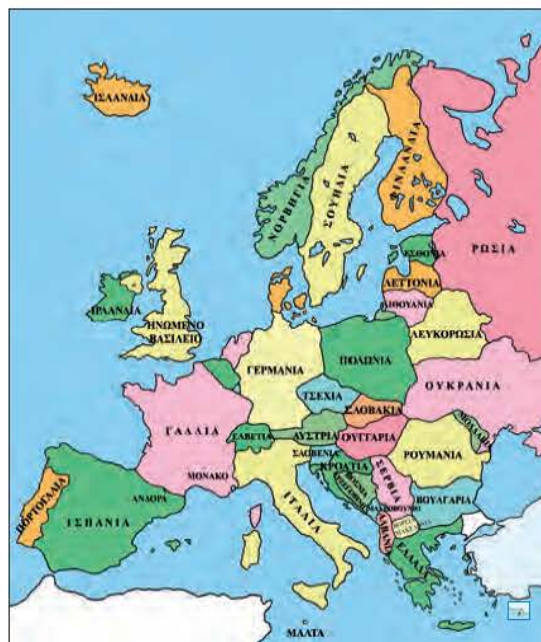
ΙΣΛΑΝΔΙΑ
ΝΟΡΒΗΓΙΑ
ΣΟΥΗΔΙΑ
ΦΙΝΛΑΝΔΙΑ
ΡΩΣΙΑ
ΕΣΘΟΝΙΑ
ΛΕΤΤΟΝΙΑ
ΛΙΘΟΥΑΝΙΑ
ΙΡΛΑΝΔΙΑ
ΗΝΩΜΕΝΟ ΒΑΣΙΛΕΙΟ
ΛΕΥΚΟΡΩΣΙΑ
ΓΕΡΜΑΝΙΑ
ΠΟΛΩΝΙΑ
ΟΥΚΡΑΝΙΑ
ΤΣΕΧΙΑ
ΣΛΟΒΑΚΙΑ
ΓΑΛΛΙΑ
ΕΛΒΕΤΙΑ
ΑΥΣΤΡΙΑ
ΟΥΓΓΑΡΙΑ
ΜΟΛΔΑΒΙΑ
ΣΛΟΒΕΝΙΑ
ΚΡΟΑΤΙΑ
ΡΟΥΜΑΝΙΑ
ΜΟΝΑΚΟ
ΣΕΡΒΙΑ
ΒΟΣΝΙΑ
ΑΝΔΟΡΑ
ΒΟΥΛΓΑΡΙΑ
ΠΟΡΤΟΓΑΛΙΑ
ΙΣΠΑΝΙΑ
ΙΤΑΛΙΑ
ΜΑΥΡΟΒΟΥΝΙΟ
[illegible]
ΑΛΒΑΝΙΑ
ΕΛΛΑΔΑ
ΜΑΛΤΑ